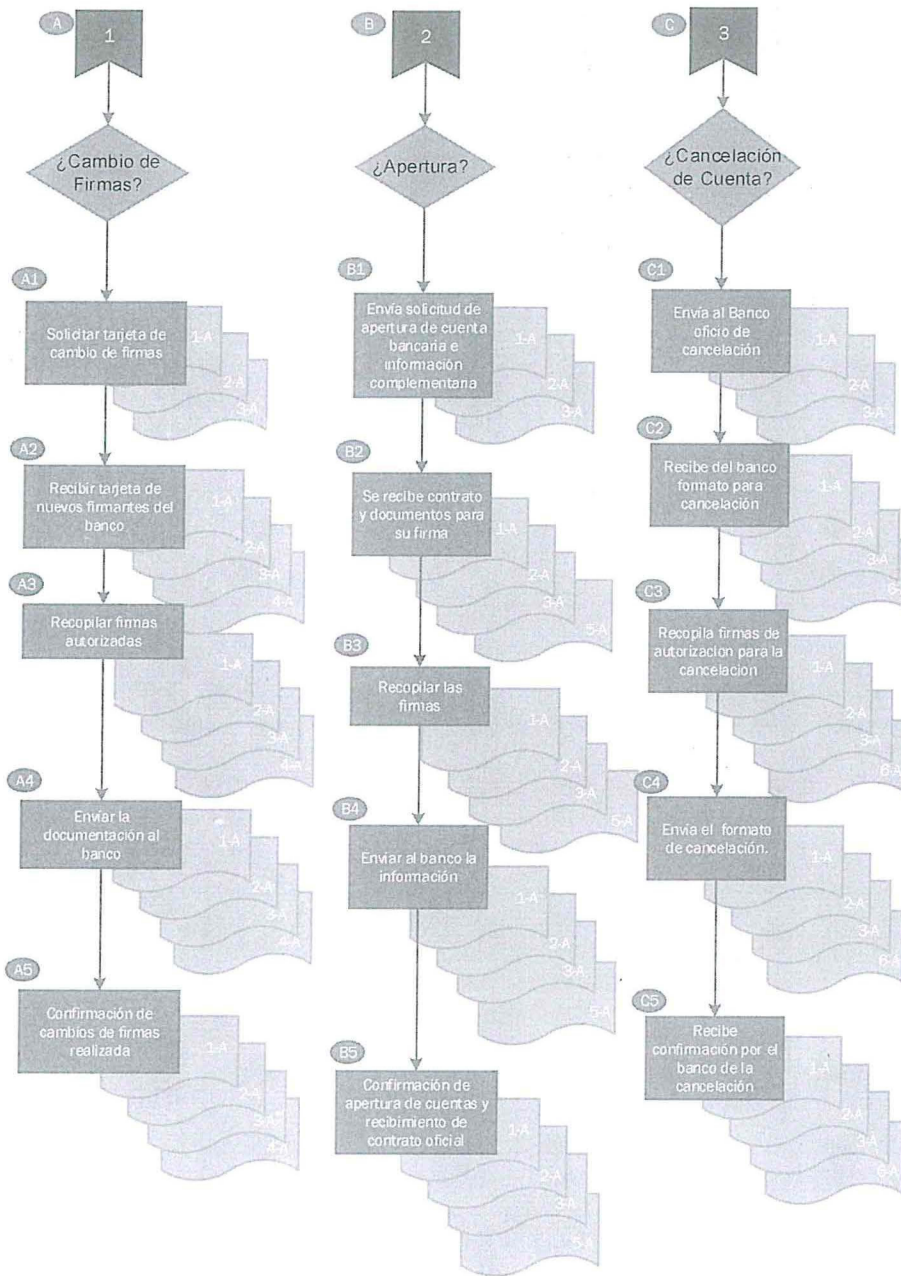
A
1
¿Cambio de Firmas?
A1
Solicitar tarjeta de cambio de firmas
1-A
2-A
3-A
A2
Recibir tarjeta de nuevos firmantes del banco
1-A
2-A
3-A
4-A
A3
Recopilar firmas autorizadas
1-A
2-A
3-A
4-A
A4
Enviar la documentación al banco
1-A
2-A
3-A
4-A
A5
Confirmación de cambios de firmas realizada
1-A
2-A
3-A
4-A

B
2
¿Apertura?
B1
Envía solicitud de apertura de cuenta bancaria e información complementaria
1-A
2-A
3-A
B2
Se recibe contrato y documentos para su firma
1-A
2-A
3-A
5-A
B3
Recopilar las firmas
1-A
2-A
3-A
5-A
B4
Enviar al banco la información
1-A
2-A
3-A
5-A
B5
Confirmación de apertura de cuentas y recibimiento de contrato oficial
1-A
2-A
3-A
5-A

C
3
¿Cancelación de Cuenta?
C1
Envía al Banco oficio de cancelación
1-A
2-A
3-A
C2
Recibe del banco formato para cancelación
1-A
2-A
3-A
6-A
C3
Recopila firmas de autorizacion para la cancelacion
1-A
2-A
3-A
6-A
C4
Envía el formato de cancelación.
1-A
2-A
3-A
6-A
C5
Recibe confirmación por el banco de la cancelación
1-A
2-A
3-A
6-A